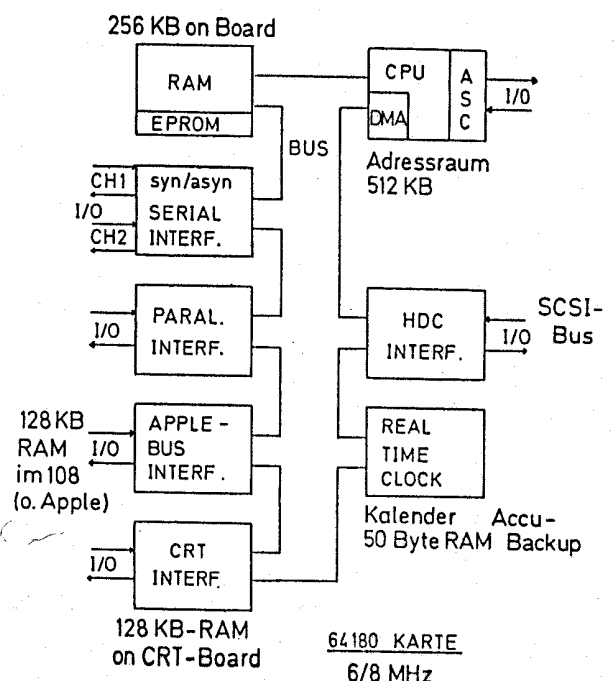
256 KB on Board

RAM

EPROM

BUS

CPU

DMA

A
S
C

I/O

Adressraum
512 KB

CH1

syn/asyn

I/O

SERIAL
INTERF.

CH2

PARAL.
INTERF.

I/O

HDC
INTERF.

I/O

SCSI-
Bus

128 KB
RAM
im 108
(o. Apple)

I/O

APPLE-
BUS
INTERF.

REAL
TIME
CLOCK

Kalender Accu-
50 Byte RAM Backup

I/O

CRT
INTERF.

128 KB-RAM
on CRT-Board

64180 KARTE
6/8 MHz